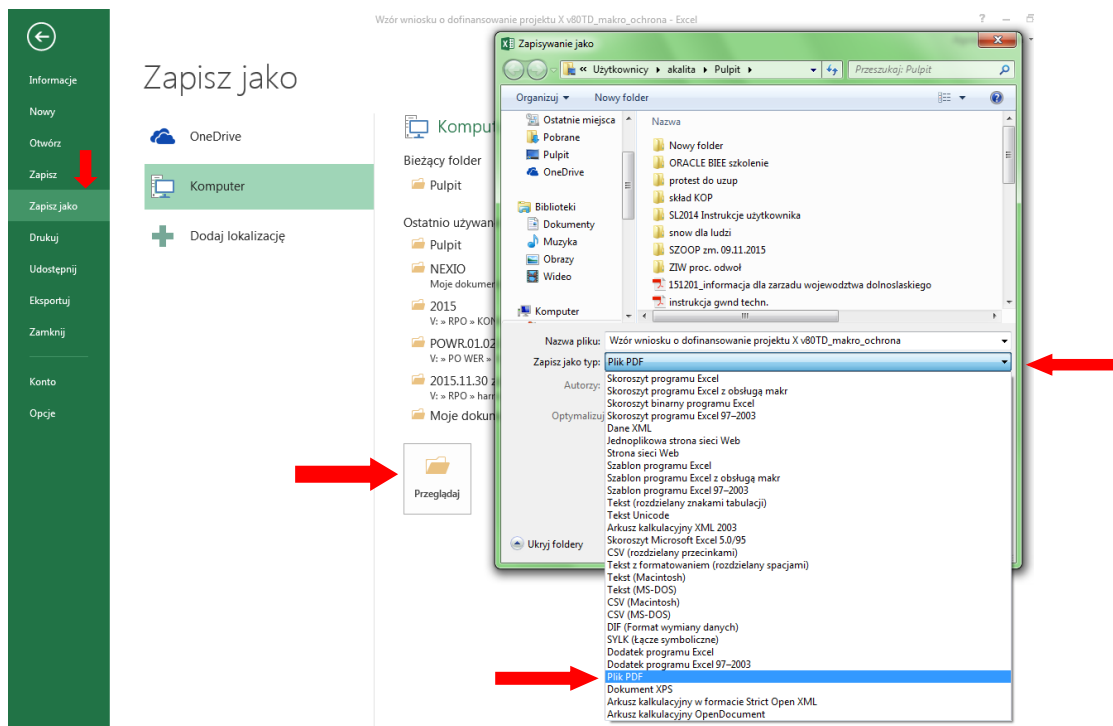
Wzór wniosku o dofinansowanie projektu X v80TD_makro_ochrona - Excel

?

Informacje
Nowy
Otwórz
Zapisz
Zapisz jako
Drukuj
Udostępnij
Eksportuj
Zamknij

Konto
Opcje

Zapisz jako

OneDrive
Komputer
Dodaj lokalizację

Komput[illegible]

Bieżący folder
Pulpit

Ostatnio używan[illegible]
Pulpit
NEXIO
Moje dokum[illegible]
2015
V: » RPO » KO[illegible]
POWR.01.02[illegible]
V: » PO WER »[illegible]
2015.11.30 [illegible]
V: » RPO » har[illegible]
Moje doku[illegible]

Przeglądaj

Zapisywanie jako

« Użytkownicy ▸ akalita ▸ Pulpit ▸
Przeszukaj: Pulpit

Organizuj ▾ Nowy folder

Ostatnie miejsca
Pobrane
Pulpit
OneDrive
Biblioteki
Dokumenty
Muzyka
Obrazy
Wideo
Komputer

Nazwa
Nowy folder
ORACLE BIEE szkolenie
protest do uzup
skład KOP
SL2014 Instrukcje użytkownika
snow dla ludzi
SZOOP zm. 09.11.2015
ZIW proc. odwoł
151201_informacja dla zarzadu wojewodztwa dolnoslaskiego
instrukcja gwnd techn.

Nazwa pliku: Wzór wniosku o dofinansowanie projektu X v80TD_makro_ochrona
Zapisz jako typ: Plik PDF
Autorzy:
Optymalizu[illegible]

Ukryj foldery

Skoroszyt programu Excel
Skoroszyt programu Excel z obsługą makr
Skoroszyt binarny programu Excel
Skoroszyt programu Excel 97–2003
Dane XML
Jednoplikowa strona sieci Web
Strona sieci Web
Szablon programu Excel
Szablon programu Excel z obsługą makr
Szablon programu Excel 97–2003
Tekst (rozdzielany znakami tabulacji)
Tekst Unicode
Arkusz kalkulacyjny XML 2003
Skoroszyt Microsoft Excel 5.0/95
CSV (rozdzielany przecinkami)
Tekst z formatowaniem (rozdzielany spacjami)
Tekst (Macintosh)
Tekst (MS-DOS)
CSV (Macintosh)
CSV (MS-DOS)
DIF (Format wymiany danych)
SYLK (Łącze symboliczne)
Dodatek programu Excel
Dodatek programu Excel 97–2003
Plik PDF
Dokument XPS
Arkusz kalkulacyjny w formacie Strict Open XML
Arkusz kalkulacyjny OpenDocument